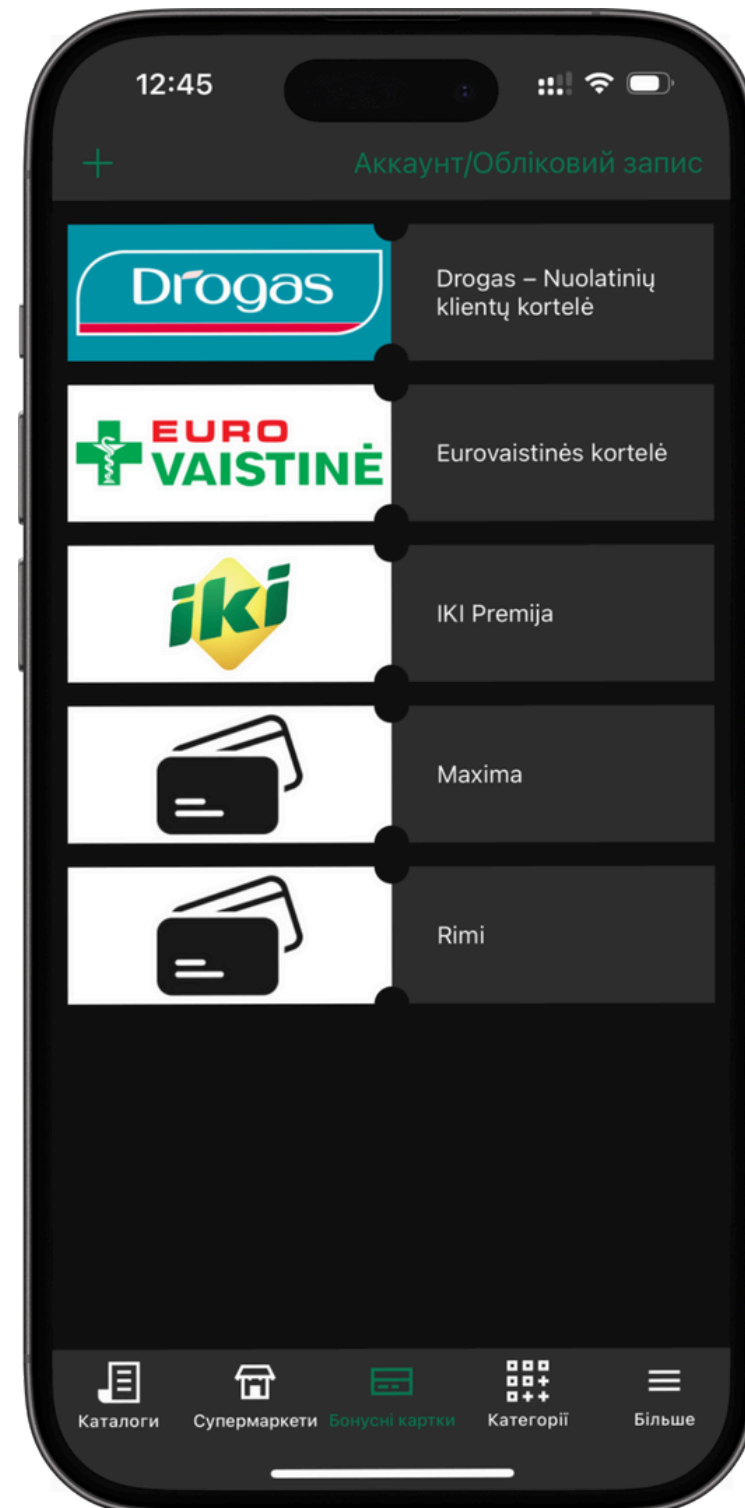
12:45

+ Аккаунт/Обліковий запис

Drogas

Drogas – Nuolatinių klientų kortelė

EURO VAISTINĖ

Eurovaistinės kortelė

iki

IKI Premija

Maxima

Rimi

Каталоги Супермаркети Бонусні картки Категорії Більше